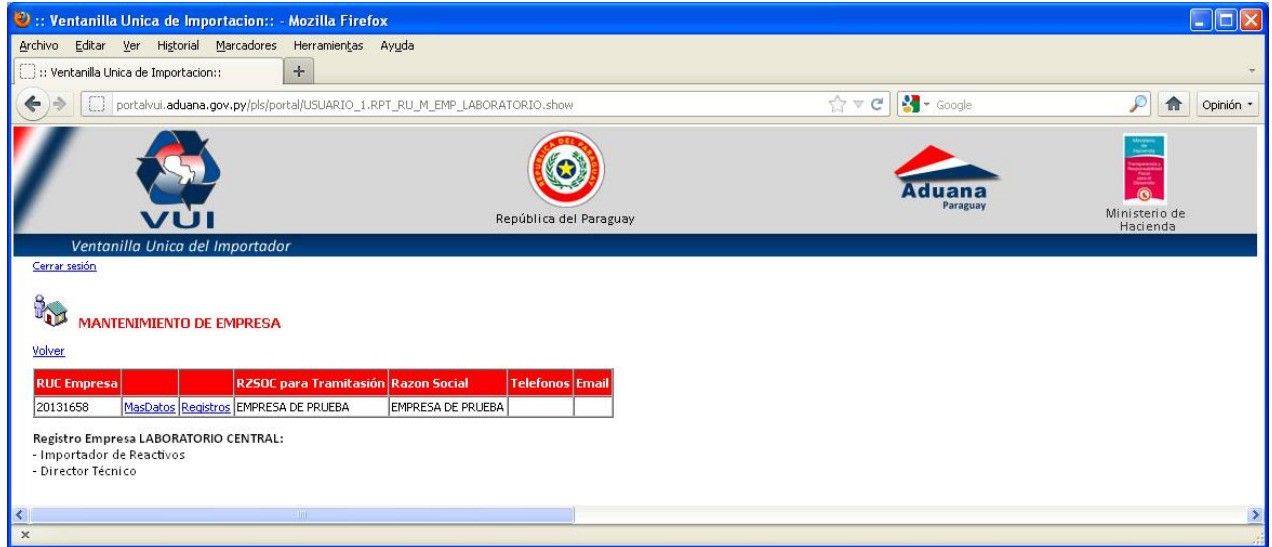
:: Ventanilla Unica de Importacion:: - Mozilla Firefox

Archivo Editar Ver Historial Marcadores Herramientas Ayuda

:: Ventanilla Unica de Importacion::

portalvui.aduana.gov.py/pls/portal/USUARIO_1.RPT_RU_M_EMP_LABORATORIO.show

Google

Opinión

VUI

República del Paraguay

Aduana
Paraguay

Ministerio de Hacienda

Ventanilla Unica del Importador

Cerrar sesión

MANTENIMIENTO DE EMPRESA

Volver

| RUC Empresa | | | RZSOC para Tramitasión | Razon Social | Telefonos | Email |
|---|---|---|---|---|---|---|
| 20131658 | MasDatos | Registros | EMPRESA DE PRUEBA | EMPRESA DE PRUEBA | | |

Registro Empresa LABORATORIO CENTRAL:
- Importador de Reactivos
- Director Técnico